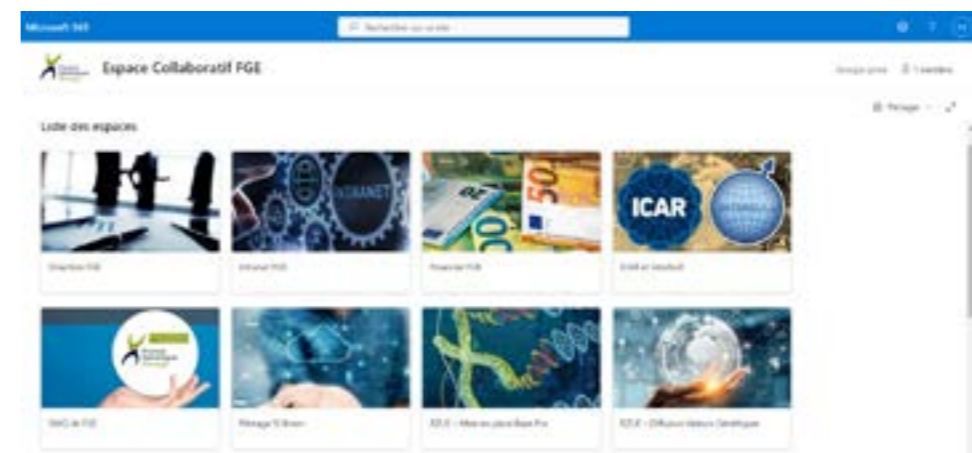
Microsoft 365

Rechercher sur ce site

Espace Collaboratif FGE

Groupe privé 1 membre

Partager

Liste des espaces

INTRANET

50

ICAR

Direction FGE

Intranet FGE

Finances FGE

ICAR et Interbull

SMQ de FGE

Partage & Bases

IDELE – Mise en place Base Pro

IDELE – Diffusion Valeurs Génétiques